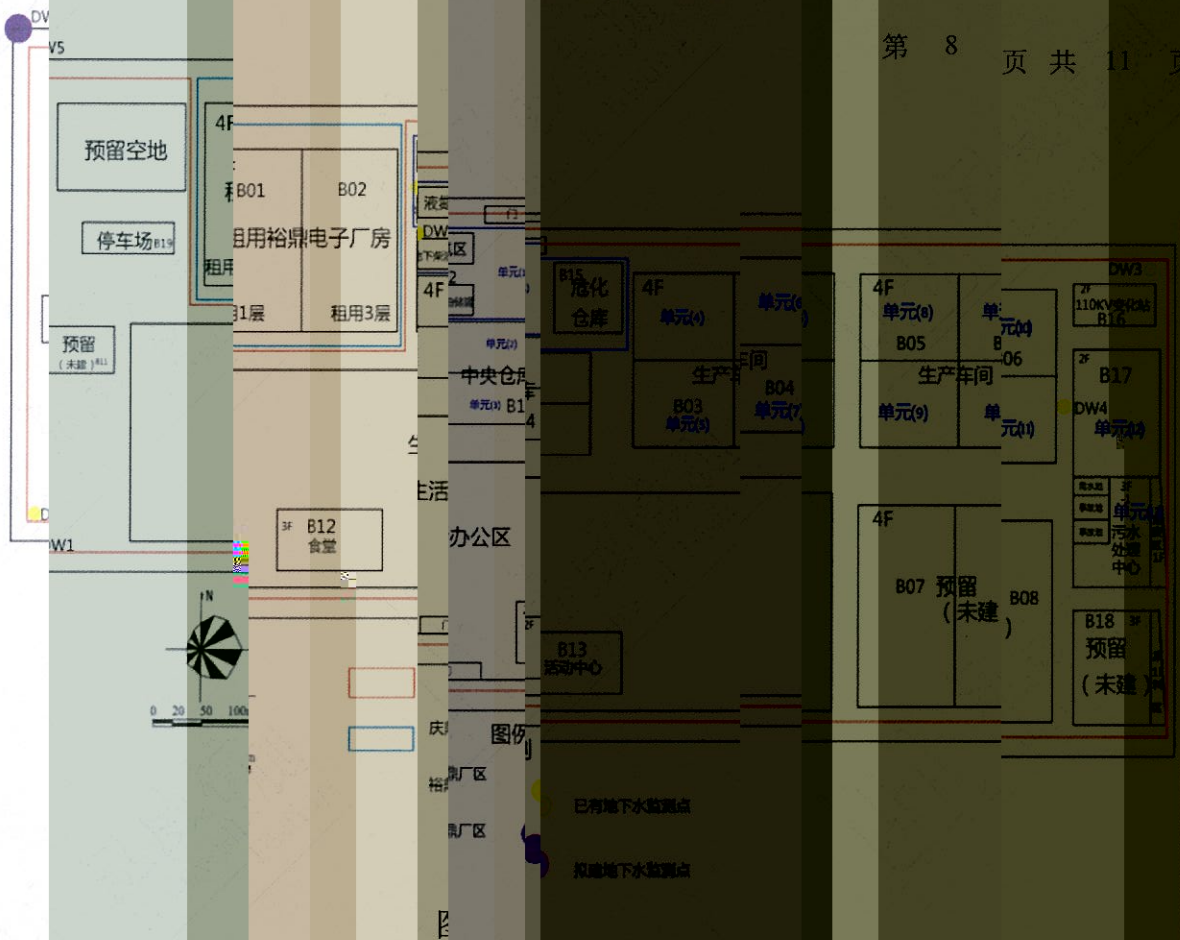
第 8 页 共 11 页

DW
V5
预留空地
停车场B19
预留（未建）B11
DW1
4F
租
租用
B01
B02
租用裕鼎电子厂房
1层
租用3层
3F B12 食堂
N
0 20 50 100m
液
DW
区
2
4F
门
中央仓库
B1
4
单元(1)
单元(2)
单元(3)
生
生活
办公区
3F
B13 活动中心
庆
裕
鼎厂区
鼎厂区
图例
图
B15 危化仓库
4F
单元(4)
生产车间
B03
单元(5)
B04
单元(6)
单元(7)
已有地下水监测点
拟建地下水监测点
4F
单元(8)
B05
单元(9)
生产车间
单元(10)
06
单元(11)
4F
B07 预留（未建）
B08
DW3
2F 110KV变电站 B16
2F
B17
DW4
单元(12)
3F
单元
污水处理中心
B18 3F
预留（未建）